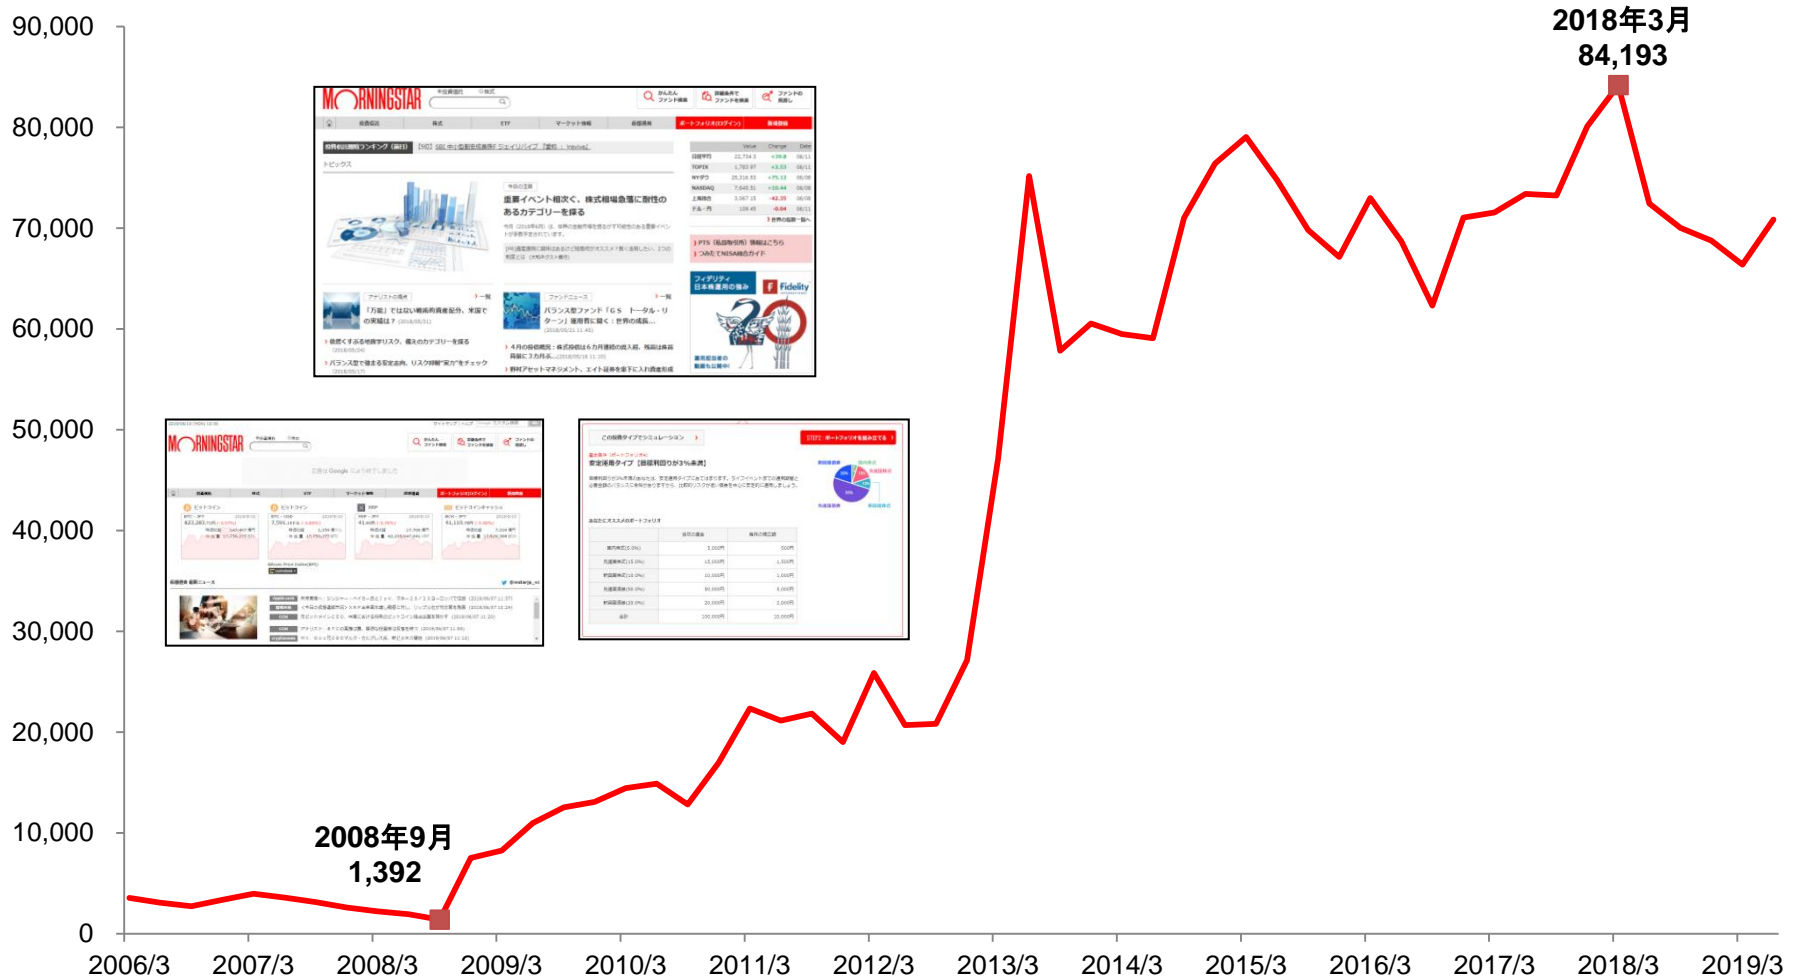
90,000
80,000
70,000
60,000
50,000
40,000
30,000
20,000
10,000
0

2018年3月
84,193

2008年9月
1,392

2006/3
2007/3
2008/3
2009/3
2010/3
2011/3
2012/3
2013/3
2014/3
2015/3
2016/3
2017/3
2018/3
2019/3

MORNINGSTAR
重要イベント相次ぐ、株式相場急落に耐性のあるカテゴリーを探る
フィデリティ 日本株運用の強み
Fidelity